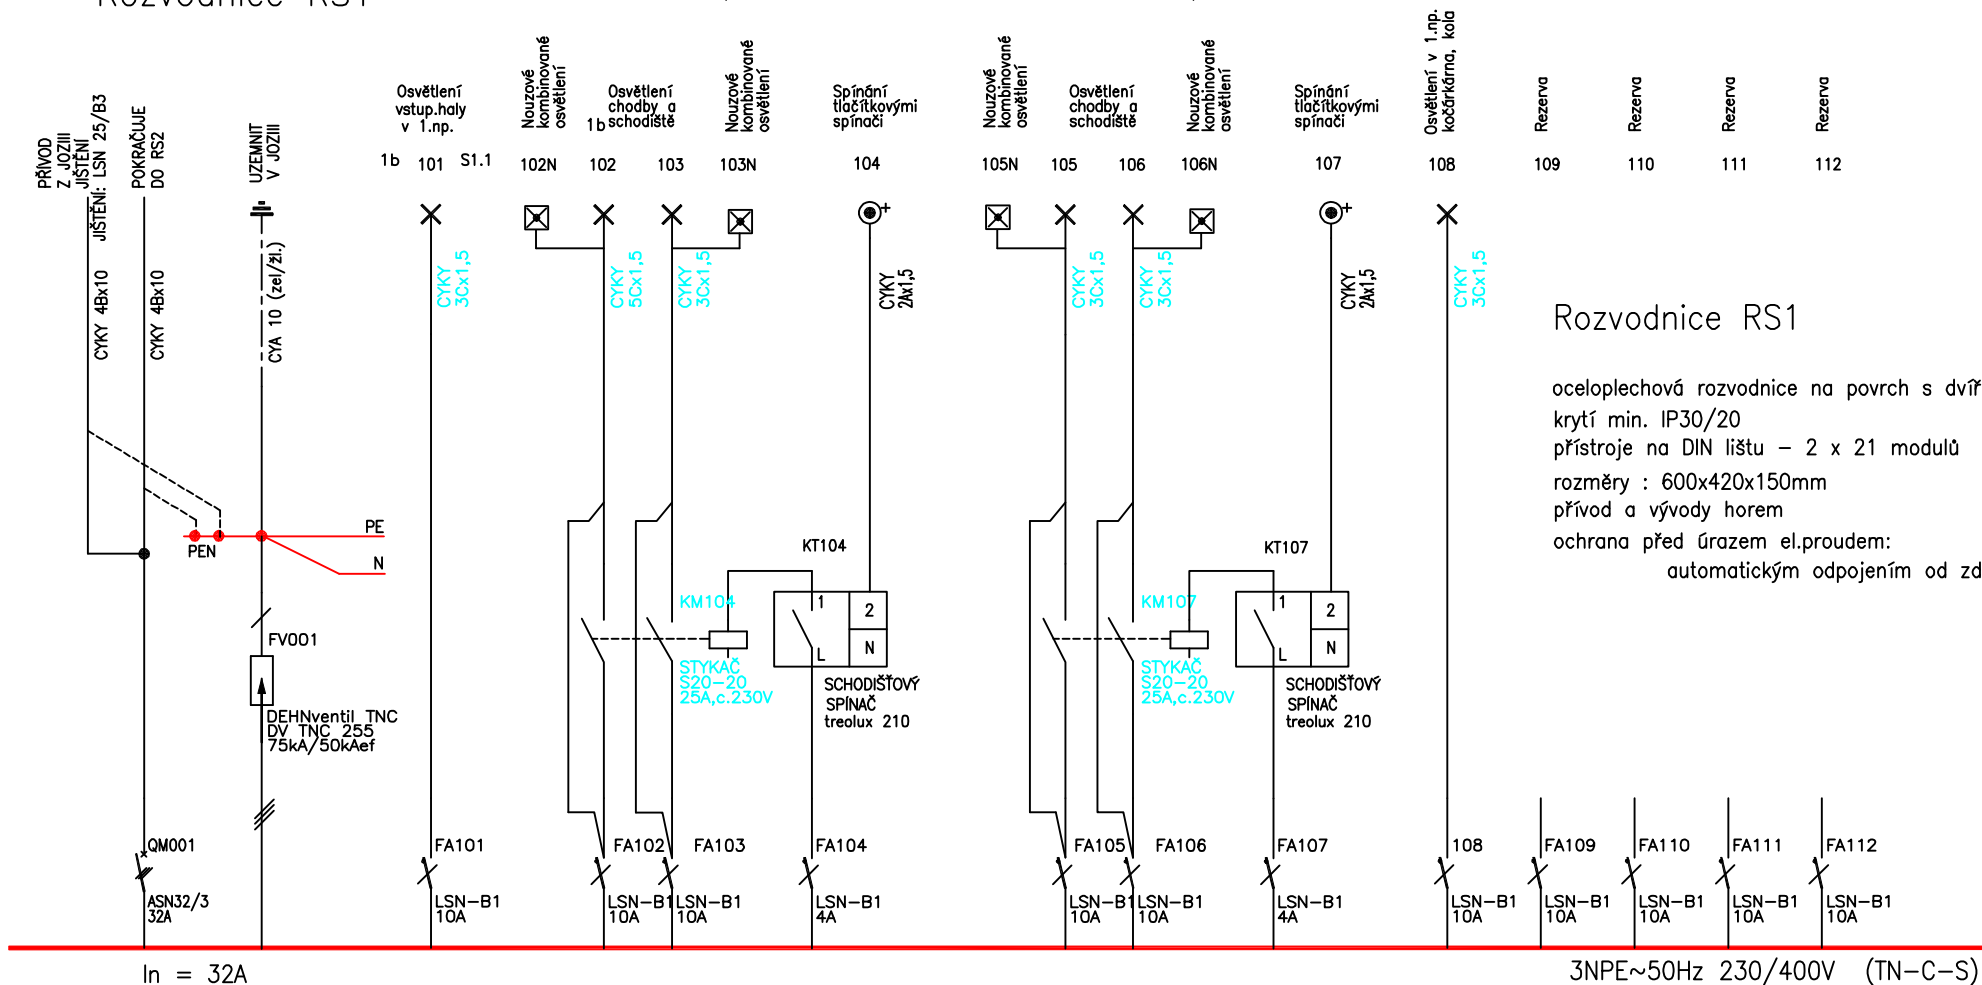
PŘÍVOD Z JOZIII JIŠTĚNÍ: LSN 25/B3

POKRAČUJE DO RS2

UZEMNIT V JOZIII

CYKY 4Bx10

CYKY 4Bx10

CYA 10 (zel/žl.)

PE

PEN

N

FV001

DEHNventil TNC DV TNC 255 75kA/50kAef

QM001

ASN32/3 32A

Osvětlení vstup.haly v 1.np.

1b 101 S1.1

Nouzové kombinované osvětlení

102N

Osvětlení chodby a 1b schodiště

102 103

Nouzové kombinované osvětlení

103N

Spínání tlačítkovými spínači

104

Nouzové kombinované osvětlení

105N

Osvětlení chodby a schodiště

105 106

Nouzové kombinované osvětlení

106N

Spínání tlačítkovými spínači

107

Osvětlení v 1.np. kočárkárna, kola

108

Rezerva 109

Rezerva 110

Rezerva 111

Rezerva 112

CYKY 3Cx1,5

CYKY 5Cx1,5

CYKY 3Cx1,5

CYKY 2Ax1,5

CYKY 3Cx1,5

CYKY 3Cx1,5

CYKY 2Ax1,5

CYKY 3Cx1,5

KM104

STYKAČ S20-20 25A,c.230V

KT104

1 2 L N

SCHODIŠŤOVÝ SPÍNAČ treolux 210

KM107

STYKAČ S20-20 25A,c.230V

KT107

1 2 L N

SCHODIŠŤOVÝ SPÍNAČ treolux 210

FA101 FA102 FA103 FA104 FA105 FA106 FA107 108 FA109 FA110 FA111 FA112

LSN-B1 10A

LSN-B1 10A

LSN-B1 10A

LSN-B1 4A

LSN-B1 10A

LSN-B1 10A

LSN-B1 4A

LSN-B1 10A

LSN-B1 10A

LSN-B1 10A

LSN-B1 10A

LSN-B1 10A

Rozvodnice RS1

oceloplechová rozvodnice na povrch s dvíř

krytí min. IP30/20

přístroje na DIN lištu – 2 x 21 modulů

rozměry : 600x420x150mm

přívod a vývody horem

ochrana před úrazem el.proudem:

automatickým odpojením od zd

In = 32A

3NPE~50Hz 230/400V (TN-C-S)